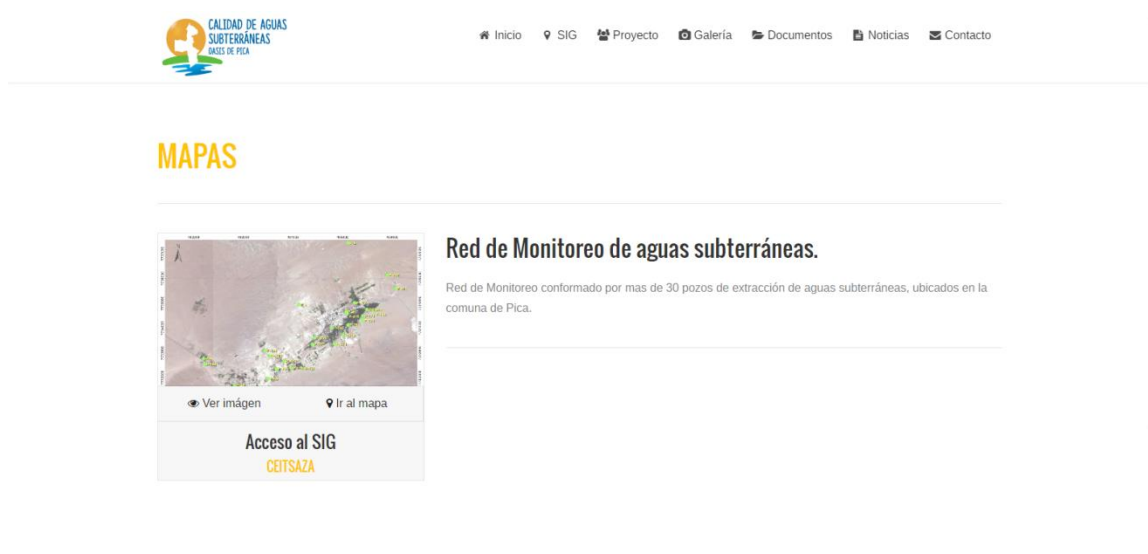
CALIDAD DE AGUAS SUBTERRÁNEAS OASIS DE PICA

Inicio SIG Proyecto Galería Documentos Noticias Contacto

MAPAS

Red de Monitoreo de aguas subterráneas.

Red de Monitoreo conformado por mas de 30 pozos de extracción de aguas subterráneas, ubicados en la comuna de Pica.

Ver imágen Ir al mapa

Acceso al SIG
CEITSAZA